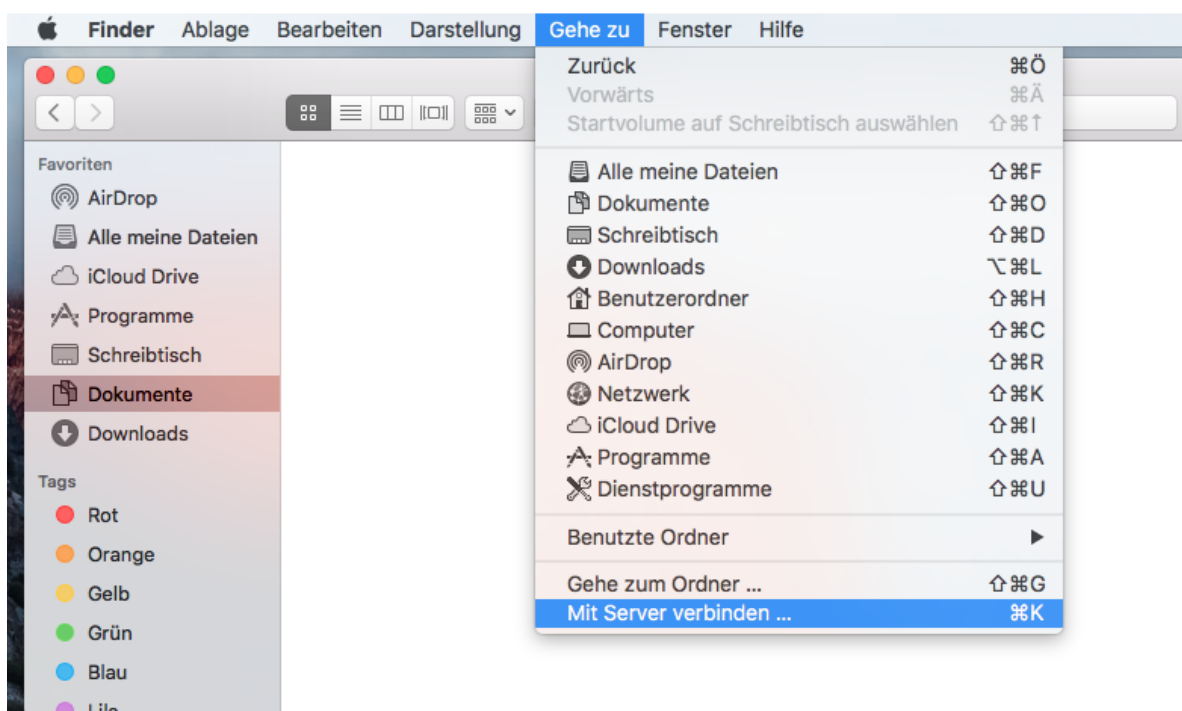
Finder Ablage Bearbeiten Darstellung Gehe zu Fenster Hilfe

Favoriten
AirDrop
Alle meine Dateien
iCloud Drive
Programme
Schreibtisch
Dokumente
Downloads

Tags
Rot
Orange
Gelb
Grün
Blau
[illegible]

Zurück ⌘Ö
Vorwärts ⌘Ä
Startvolume auf Schreibtisch auswählen ⇧⌘↑

Alle meine Dateien ⇧⌘F
Dokumente ⇧⌘O
Schreibtisch ⇧⌘D
Downloads ⌥⌘L
Benutzerordner ⇧⌘H
Computer ⇧⌘C
AirDrop ⇧⌘R
Netzwerk ⇧⌘K
iCloud Drive ⇧⌘I
Programme ⇧⌘A
Dienstprogramme ⇧⌘U

Benutzte Ordner ▶

Gehe zum Ordner ... ⇧⌘G
Mit Server verbinden ... ⌘K